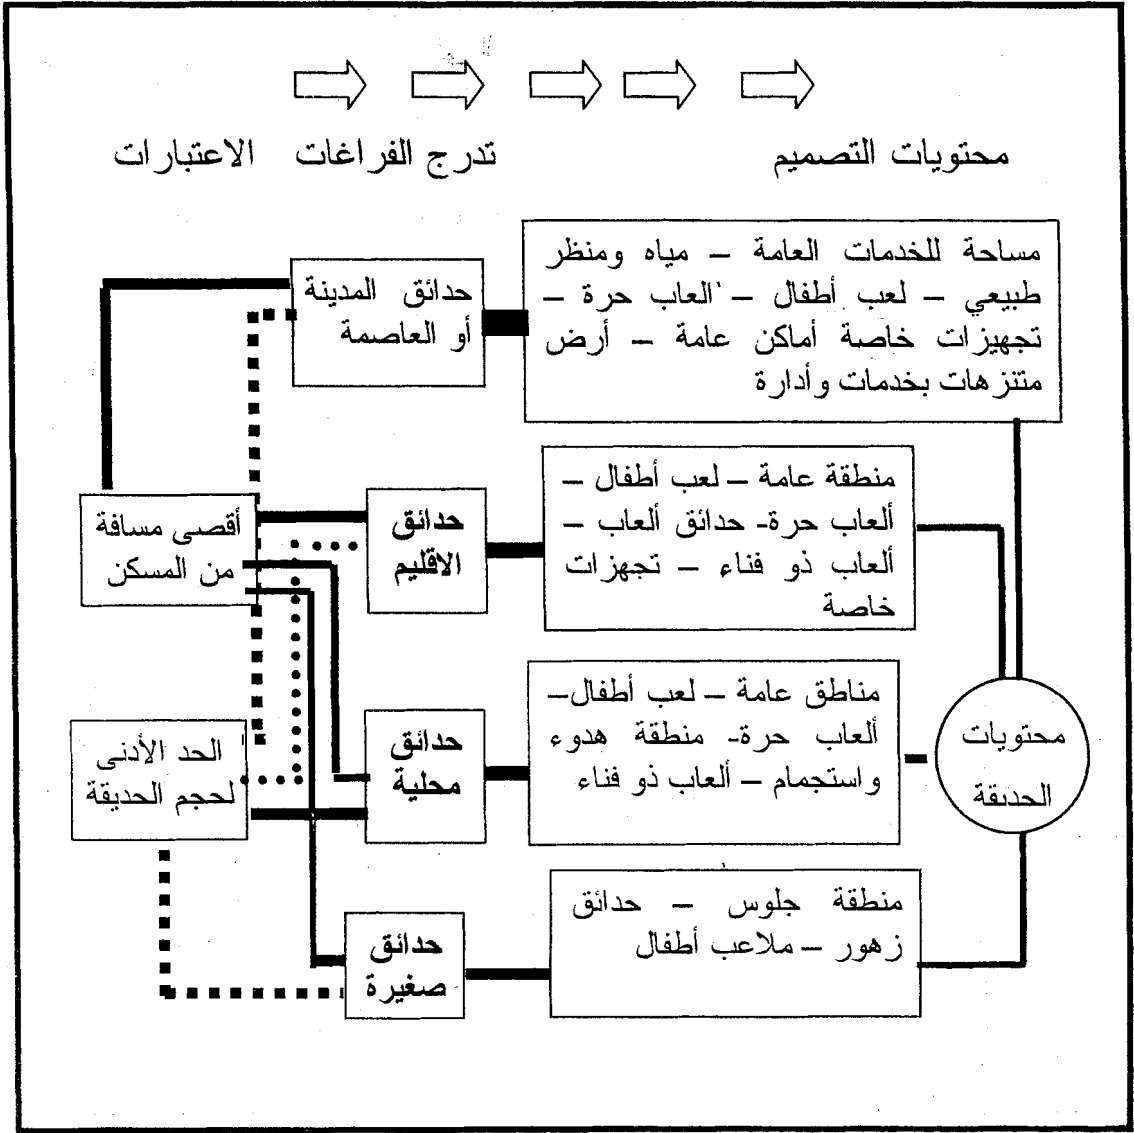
محتويات التصميم تدرج الفراغات الاعتبارات

مساحة للخدمات العامة – مياه ومنظر طبيعي – لعب أطفال – 'ألعاب حرة – تجهيزات خاصة أماكن عامة – أرض متنزهات بخدمات وأدارة

حدائق المدينة أو العاصمة

منطقة عامة – لعب أطفال – ألعاب حرة- حدائق ألعاب – ألعاب ذو فناء – تجهزات خاصة

حدائق الاقليم

أقصى مسافة من المسكن

مناطق عامة – لعب أطفال– ألعاب حرة- منطقة هدوء واستجمام – ألعاب ذو فناء

حدائق محلية

محتويات الحديقة

' الحد الأدنى لحجم الحديقة

منطقة جلوس – حدائق زهور – ملاعب أطفال

حدائق صغيرة